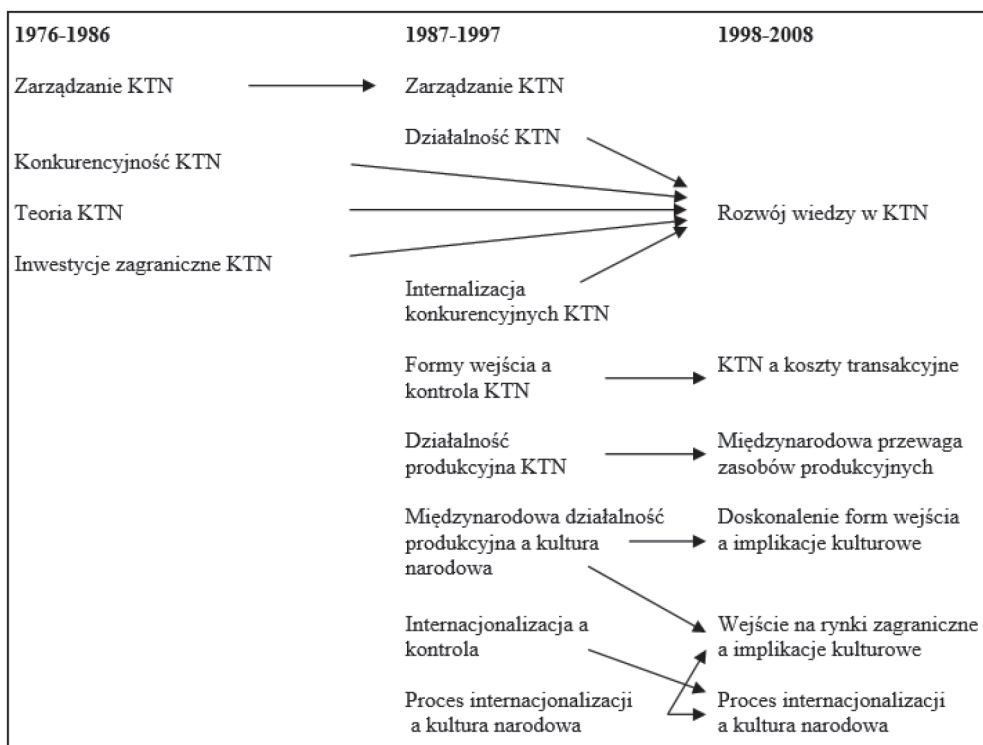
1976-1986

Zarządzanie KTN

Konkurencyjność KTN

Teoria KTN

Inwestycje zagraniczne KTN

1987-1997

Zarządzanie KTN

Działalność KTN

Internalizacja konkurencyjnych KTN

Formy wejścia a kontrola KTN

Działalność produkcyjna KTN

Międzynarodowa działalność produkcyjna a kultura narodowa

Internacjonalizacja a kontrola

Proces internacjonalizacji a kultura narodowa

1998-2008

Rozwój wiedzy w KTN

KTN a koszty transakcyjne

Międzynarodowa przewaga zasobów produkcyjnych

Doskonalenie form wejścia a implikacje kulturowe

Wejście na rynki zagraniczne a implikacje kulturowe

Proces internacjonalizacji a kultura narodowa